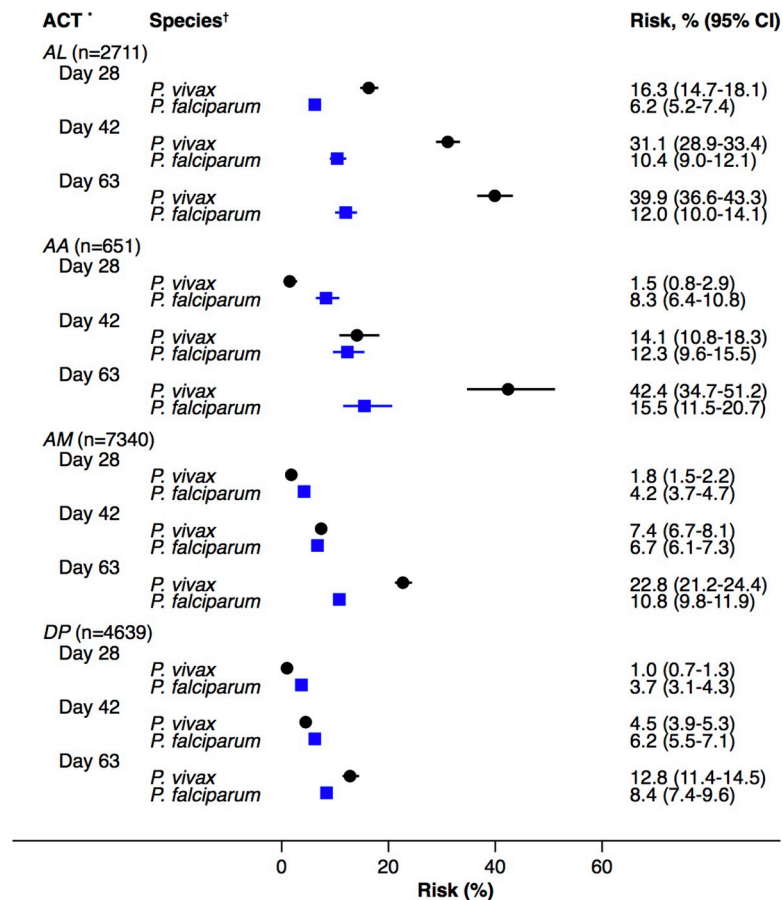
| ACT * | Species† | Risk, % (95% CI) |
|---|---|---|
| *AL* (n=2711) | | |
| Day 28 | *P. vivax* | 16.3 (14.7-18.1) |
| | *P. falciparum* | 6.2 (5.2-7.4) |
| Day 42 | *P. vivax* | 31.1 (28.9-33.4) |
| | *P. falciparum* | 10.4 (9.0-12.1) |
| Day 63 | *P. vivax* | 39.9 (36.6-43.3) |
| | *P. falciparum* | 12.0 (10.0-14.1) |
| *AA* (n=651) | | |
| Day 28 | *P. vivax* | 1.5 (0.8-2.9) |
| | *P. falciparum* | 8.3 (6.4-10.8) |
| Day 42 | *P. vivax* | 14.1 (10.8-18.3) |
| | *P. falciparum* | 12.3 (9.6-15.5) |
| Day 63 | *P. vivax* | 42.4 (34.7-51.2) |
| | *P. falciparum* | 15.5 (11.5-20.7) |
| *AM* (n=7340) | | |
| Day 28 | *P. vivax* | 1.8 (1.5-2.2) |
| | *P. falciparum* | 4.2 (3.7-4.7) |
| Day 42 | *P. vivax* | 7.4 (6.7-8.1) |
| | *P. falciparum* | 6.7 (6.1-7.3) |
| Day 63 | *P. vivax* | 22.8 (21.2-24.4) |
| | *P. falciparum* | 10.8 (9.8-11.9) |
| *DP* (n=4639) | | |
| Day 28 | *P. vivax* | 1.0 (0.7-1.3) |
| | *P. falciparum* | 3.7 (3.1-4.3) |
| Day 42 | *P. vivax* | 4.5 (3.9-5.3) |
| | *P. falciparum* | 6.2 (5.5-7.1) |
| Day 63 | *P. vivax* | 12.8 (11.4-14.5) |
| | *P. falciparum* | 8.4 (7.4-9.6) |

0 20 40 60
Risk (%)